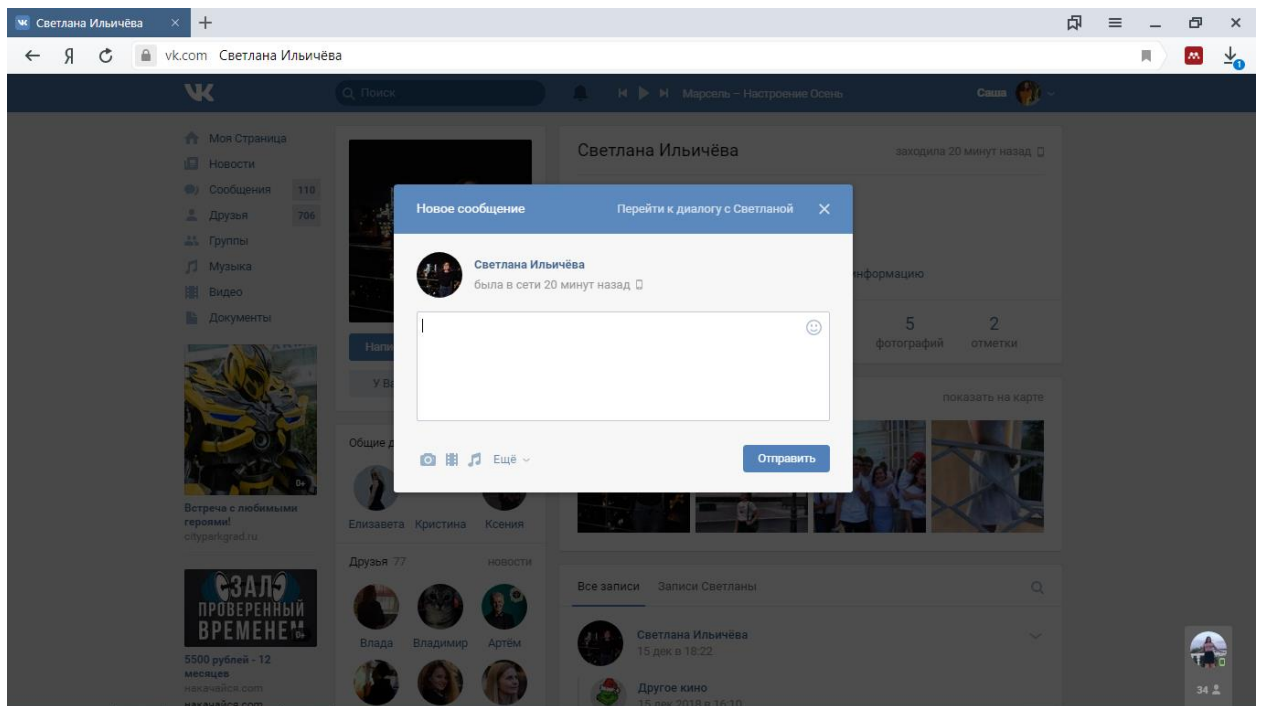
Светлана Ильичёва ×

Я vk.com Светлана Ильичёва

Поиск

Марсель – Настроение Осень

Саша

Моя Страница
Новости
Сообщения 110
Друзья 706
Группы
Музыка
Видео
Документы

Встреча с любимыми героями!
cityparkgrad.ru

ЗАЛ ПРОВЕРЕННЫЙ ВРЕМЕНЕМ

5500 рублей - 12 месяцев
някачайся.com

Светлана Ильичёва
заходила 20 минут назад

информацию

5 фотографий
2 отметки

показать на карте

Напи

У Ва

Общие д

Елизавета Кристина Ксения

Друзья 77 новости

Влада Владимир Артём

Все записи Записи Светланы

Светлана Ильичёва
15 дек в 18:22

Другое кино
15 дек 2018 в 16:10

34

Новое сообщение
Перейти к диалогу с Светланой ×

Светлана Ильичёва
была в сети 20 минут назад

Ещё

Отправить